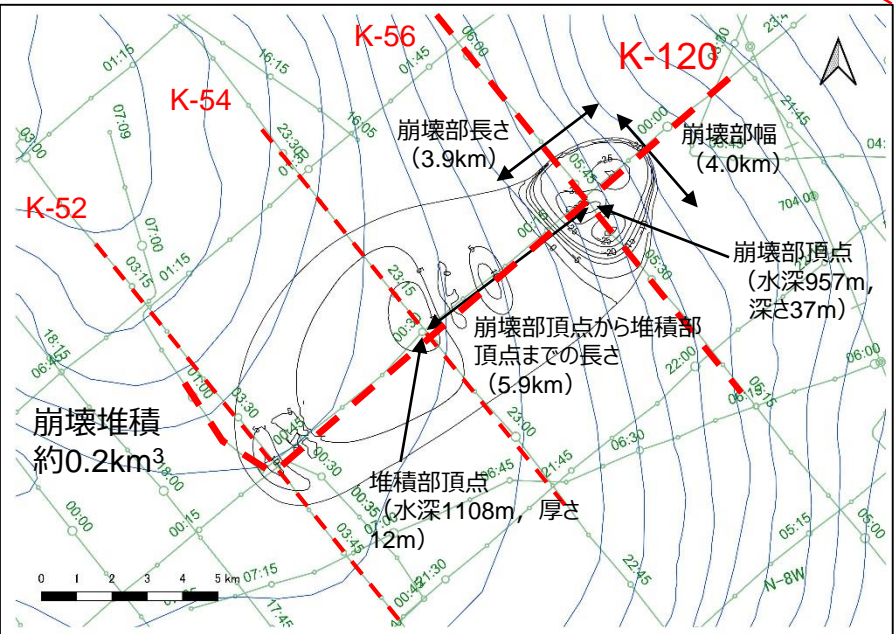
K-56
K-120
K-54
K-52
崩壊部長さ（3.9km）
崩壊部幅（4.0km）
崩壊部頂点（水深957m，深さ37m）
崩壊部頂点から堆積部頂点までの長さ（5.9km）
崩壊堆積
約0.2km$^3$
堆積部頂点（水深1108m，厚さ12m）
0 1 2 3 4 5 km
01:15
07:09
03:00
16:15
01:45
05:00
23:30
01:30
16:05
00:00
05:45
21:45
07:00
03:15
01:15
23:15
00:30
18:15
06:45
01:00
03:30
00:45
00:30
23:00
21:45
16:45
22:00
06:00
05:15
06:30
00:35
00:15
03:45
00:00
07:15
21:30
00:45
22:45
05:15
05:00
N-8W